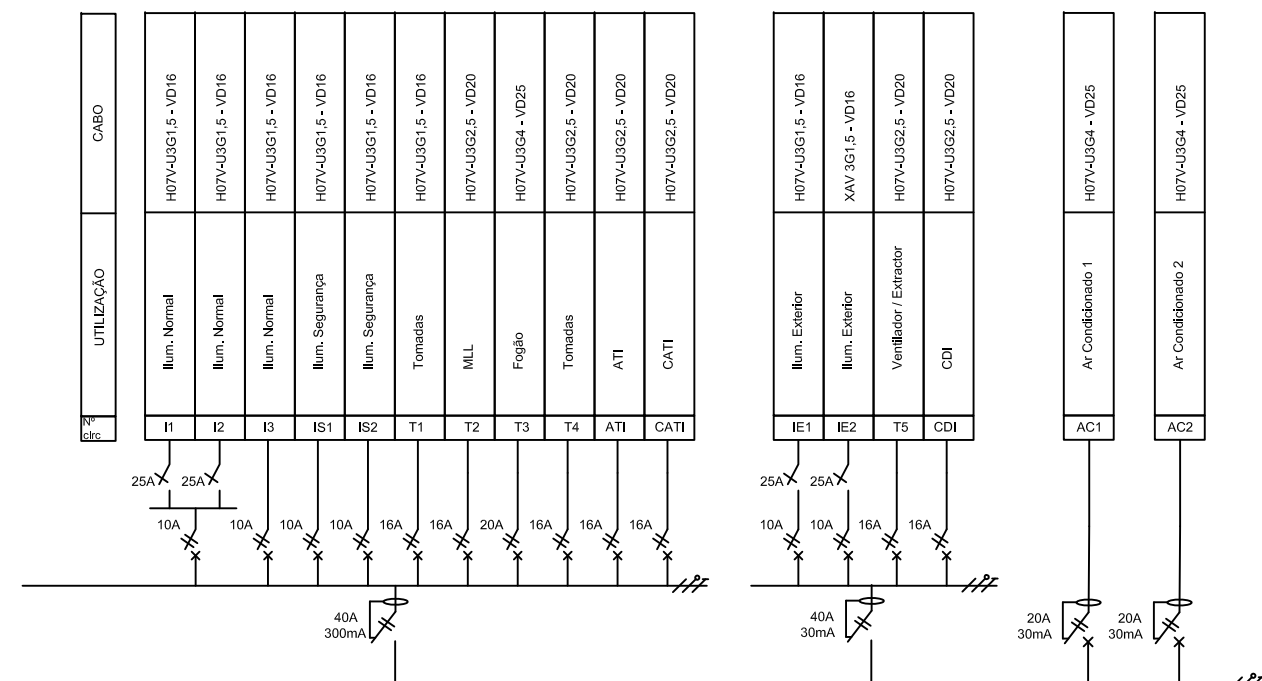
| CABO | H07V-U3G1,5 - VD16 | H07V-U3G1,5 - VD16 | H07V-U3G1,5 - VD16 | H07V-U3G1,5 - VD16 | H07V-U3G1,5 - VD16 | H07V-U3G1,5 - VD16 | H07V-U3G2,5 - VD20 | H07V-U3G4 - VD25 | H07V-U3G2,5 - VD20 | H07V-U3G2,5 - VD20 | H07V-U3G2,5 - VD20 |
|---|---|---|---|---|---|---|---|---|---|---|---|
| UTILIZAÇÃO | Ilum. Normal | Ilum. Normal | Ilum. Normal | Ilum. Segurança | Ilum. Segurança | Tomadas | MLL | Fogão | Tomadas | ATI | CATI |
| Nº clrc | I1 | I2 | I3 | IS1 | IS2 | T1 | T2 | T3 | T4 | ATI | CATI |

| H07V-U3G1,5 - VD16 | XAV 3G1,5 - VD16 | H07V-U3G2,5 - VD20 | H07V-U3G2,5 - VD20 |
|---|---|---|---|
| Ilum. Exterior | Ilum. Exterior | Ventilador / Extractor | CDI |
| IE1 | IE2 | T5 | CDI |

| H07V-U3G4 - VD25 | H07V-U3G4 - VD25 |
|---|---|
| Ar Condicionado 1 | Ar Condicionado 2 |
| AC1 | AC2 |

25A 25A
10A 10A 10A 10A 16A 16A 20A 16A 16A 16A
40A 300mA

25A 25A
10A 10A 16A 16A
40A 30mA

20A 30mA
20A 30mA